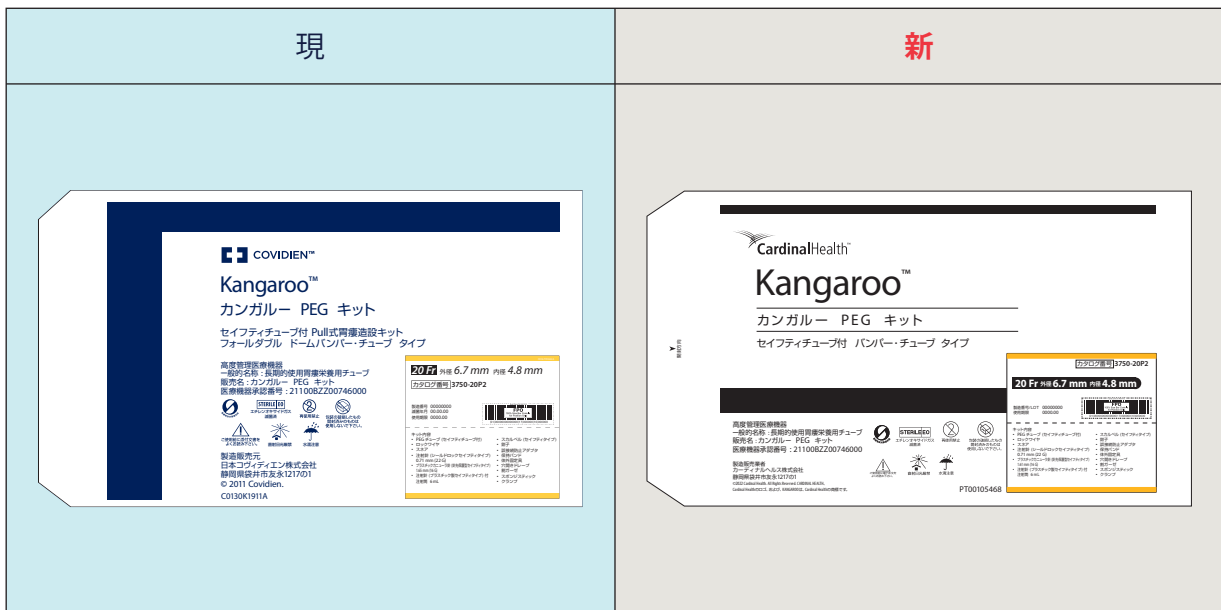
現

新

COVIDIEN™
Kangaroo™
カンガルー PEG キット
セイフティチューブ付 Pull式胃瘻造設キット
フォールダブル ドームバンパー・チューブ タイプ

高度管理医療機器
一般的名称：長期的使用胃瘻栄養用チューブ
販売名：カンガルー PEG キット
医療機器承認番号：21100BZZ00746000

STERILE EO
エチレンオキサイドガス滅菌済
再使用禁止
包装を破損したもの又は汚れのあるものは使用しないで下さい。
ご使用前に添付文書をよくお読みください。
直射日光遮断
水濡注意

製造販売元
日本コヴィディエン株式会社
静岡県袋井市友永1217の1
© 2011 Covidien.
C0130K1911A

20 Fr 外径 6.7 mm 内径 4.8 mm
カタログ番号 3750-20P2
製造番号 00000000
滅菌年月 00.00.00
使用期限 0000.00

キット内容
・PEGチューブ（セイフティチューブ付）
・ロックワイヤ
・スネア
・注射針
・プラスチックニードル
・注射筒
・スカルペル（セイフティタイプ）
・鉗子
・接続アダプタ
・固定板
・潤滑ゼリー
・穴開きドレープ
・滅菌ガーゼ
・スポンジスティック
・クランプ

CardinalHealth™
Kangaroo™
カンガルー PEG キット
セイフティチューブ付 バンパー・チューブ タイプ

カタログ番号 3750-20P2
20 Fr 外径 6.7 mm 内径 4.8 mm
製造番号/LOT 00000000
使用期限 0000.00

高度管理医療機器
一般的名称：長期的使用胃瘻栄養用チューブ
販売名：カンガルー PEG キット
医療機器承認番号：21100BZZ00746000

STERILE EO
エチレンオキサイドガス滅菌済
再使用禁止
包装を破損したもの又は汚れのあるものは使用しないで下さい。
直射日光遮断
水濡注意

製造販売業者
カーディナルヘルス株式会社
静岡県袋井市友永1217の1
©2022 Cardinal Health. All Rights Reserved.

キット内容
・PEGチューブ（セイフティチューブ付）
・ロックワイヤ
・スネア
・注射針
・プラスチックニードル
・注射筒
・スカルペル（セイフティタイプ）
・鉗子
・接続アダプタ
・固定板
・潤滑ゼリー
・穴開きドレープ
・滅菌ガーゼ
・スポンジスティック
・クランプ

PT00105468